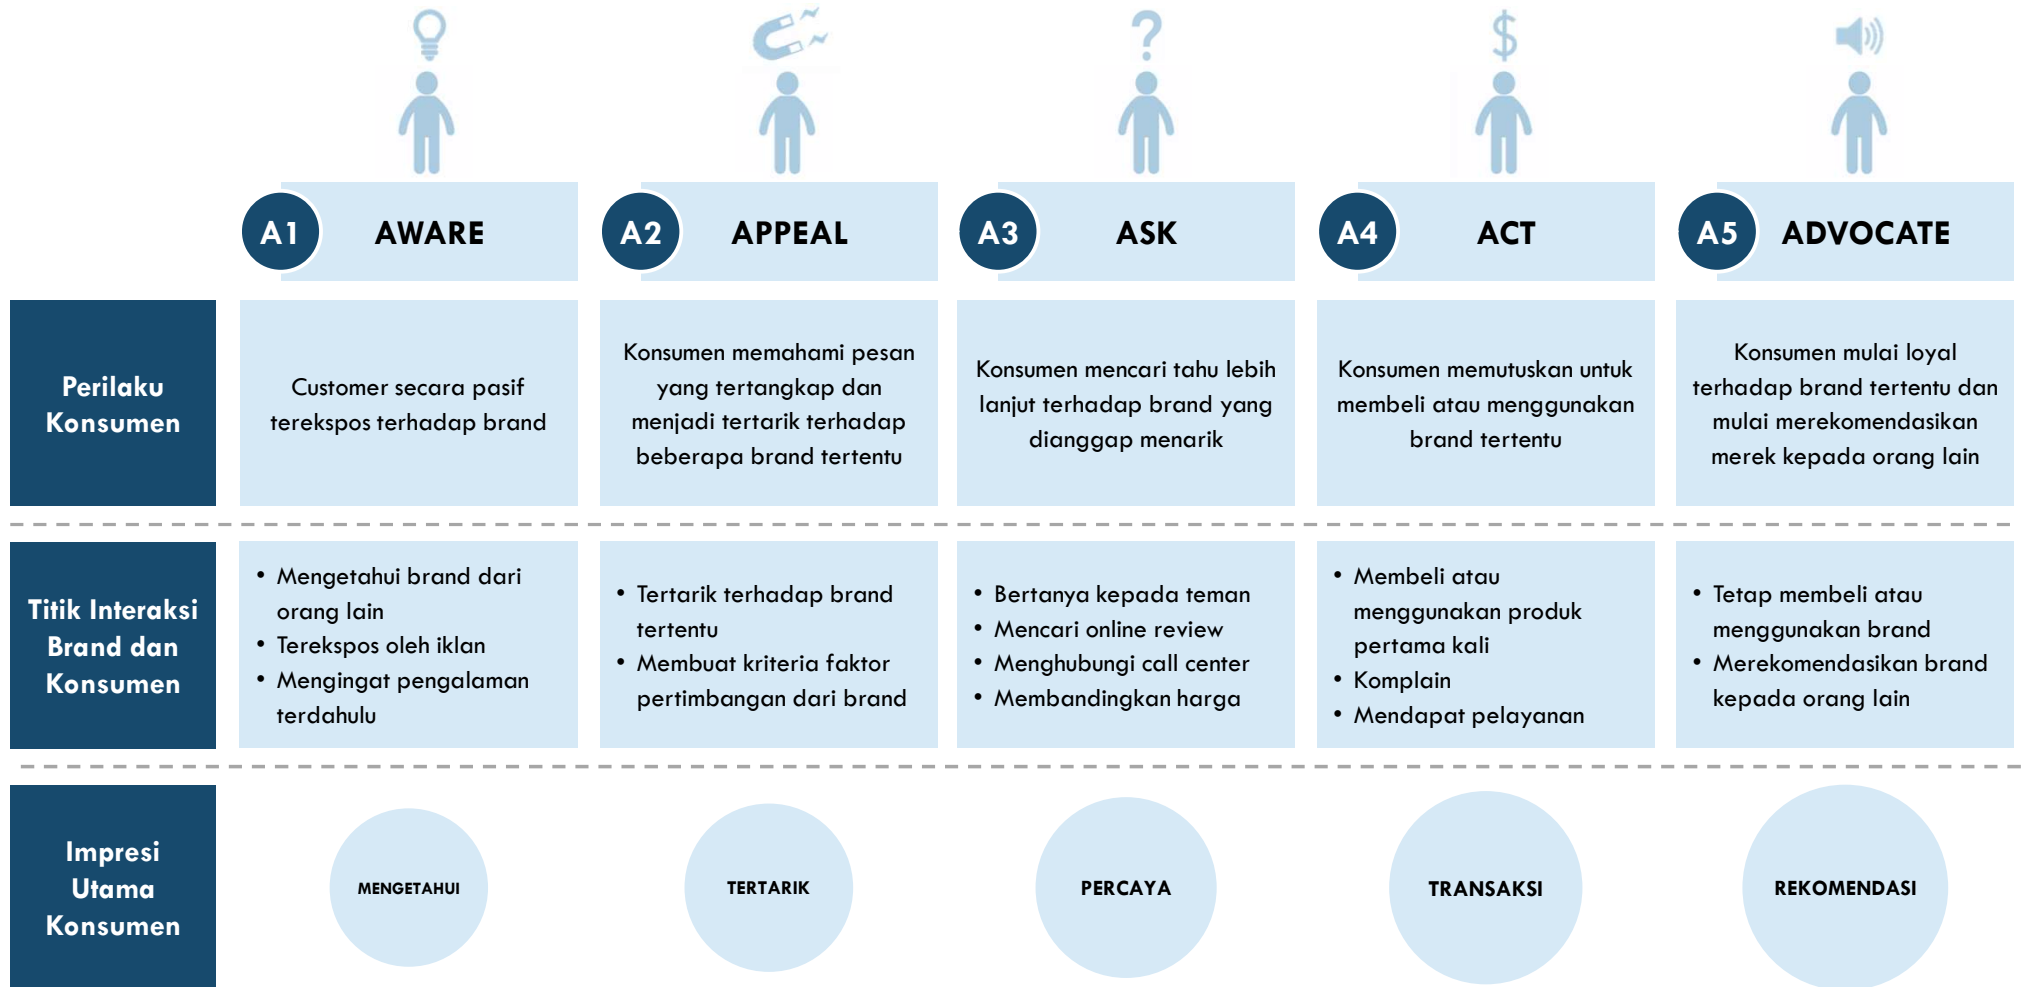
| | A1 AWARE | A2 APPEAL | A3 ASK | A4 ACT | A5 ADVOCATE |
|---|---|---|---|---|---|
| Perilaku Konsumen | Customer secara pasif terekspos terhadap brand | Konsumen memahami pesan yang tertangkap dan menjadi tertarik terhadap beberapa brand tertentu | Konsumen mencari tahu lebih lanjut terhadap brand yang dianggap menarik | Konsumen memutuskan untuk membeli atau menggunakan brand tertentu | Konsumen mulai loyal terhadap brand tertentu dan mulai merekomendasikan merek kepada orang lain |
| Titik Interaksi Brand dan Konsumen | • Mengetahui brand dari orang lain • Terekspos oleh iklan • Mengingat pengalaman terdahulu | • Tertarik terhadap brand tertentu • Membuat kriteria faktor pertimbangan dari brand | • Bertanya kepada teman • Mencari online review • Menghubungi call center • Membandingkan harga | • Membeli atau menggunakan produk pertama kali • Komplain • Mendapat pelayanan | • Tetap membeli atau menggunakan brand • Merekomendasikan brand kepada orang lain |
| Impresi Utama Konsumen | MENGETAHUI | TERTARIK | PERCAYA | TRANSAKSI | REKOMENDASI |